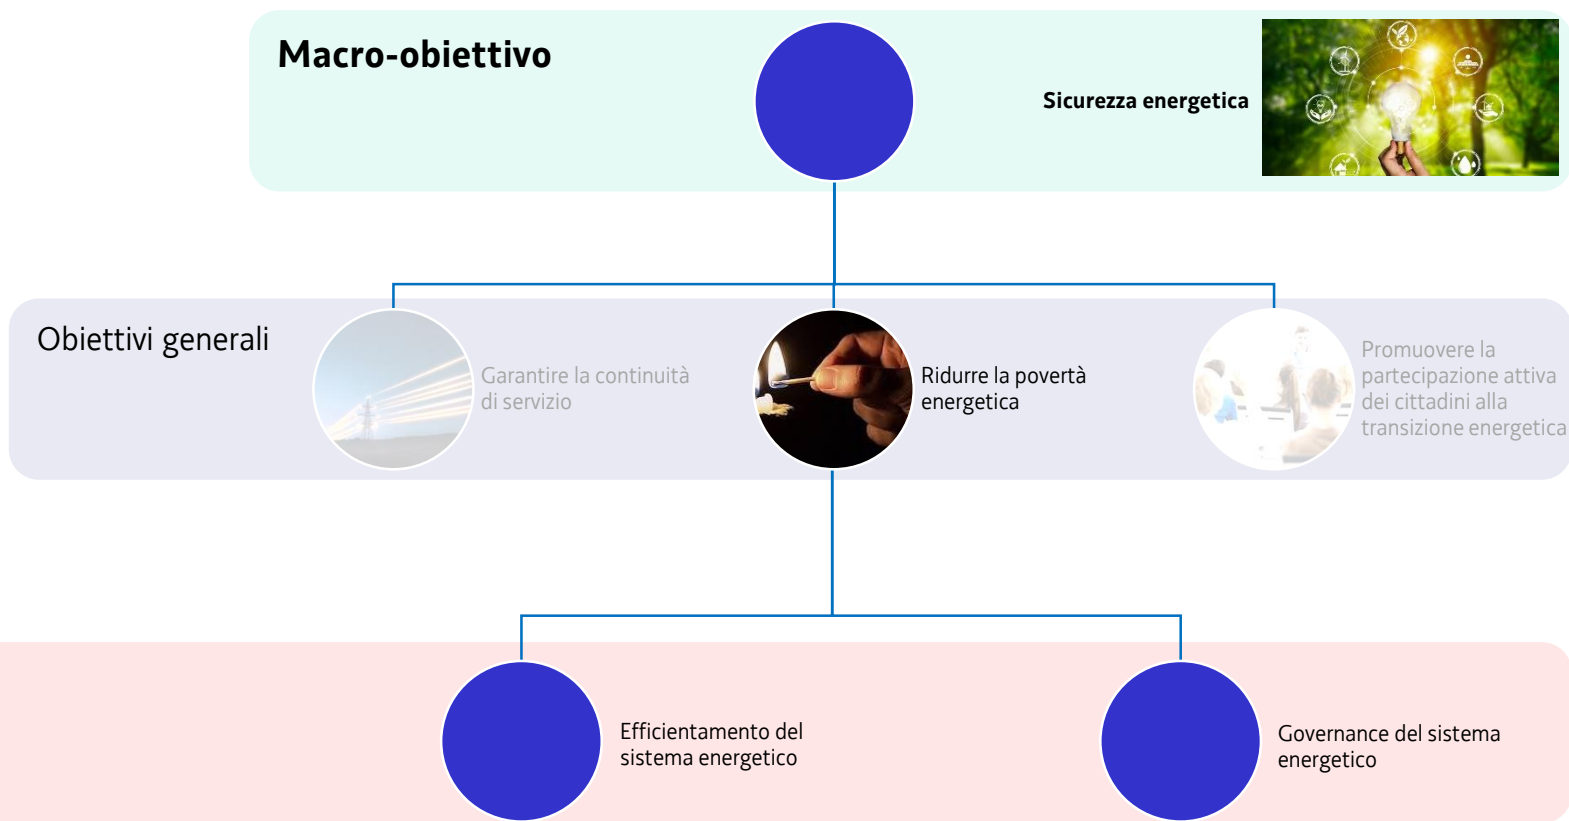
Macro-obiettivo

Sicurezza energetica

Obiettivi generali

Garantire la continuità di servizio

Ridurre la povertà energetica

Promuovere la partecipazione attiva dei cittadini alla transizione energetica

Efficientamento del sistema energetico

Governance del sistema energetico